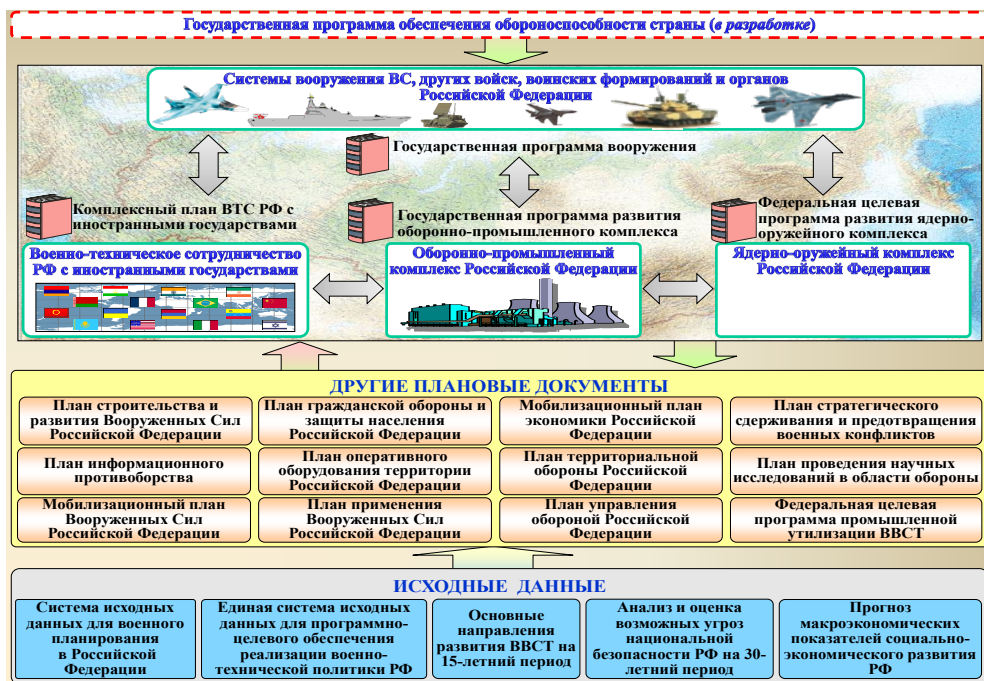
Государственная программа обеспечения обороноспособности страны (в разработке)

Системы вооружения ВС, других войск, воинских формирований и органов Российской Федерации

Государственная программа вооружения

Комплексный план ВТС РФ с иностранными государствами

Государственная программа развития оборонно-промышленного комплекса

Федеральная целевая программа развития ядерно-оружейного комплекса

Военно-техническое сотрудничество РФ с иностранными государствами

Оборонно-промышленный комплекс Российской Федерации

Ядерно-оружейный комплекс Российской Федерации

ДРУГИЕ ПЛАНОВЫЕ ДОКУМЕНТЫ

| План строительства и развития Вооруженных Сил Российской Федерации | План гражданской обороны и защиты населения Российской Федерации | Мобилизационный план экономики Российской Федерации | План стратегического сдерживания и предотвращения военных конфликтов |
|---|---|---|---|
| План информационного противоборства | План оперативного оборудования территории Российской Федерации | План территориальной обороны Российской Федерации | План проведения научных исследований в области обороны |
| Мобилизационный план Вооруженных Сил Российской Федерации | План применения Вооруженных Сил Российской Федерации | План управления обороной Российской Федерации | Федеральная целевая программа промышленной утилизации ВВСТ |

ИСХОДНЫЕ ДАННЫЕ

| Система исходных данных для военного планирования в Российской Федерации | Единая система исходных данных для программно-целевого обеспечения реализации военно-технической политики РФ | Основные направления развития ВВСТ на 15-летний период | Анализ и оценка возможных угроз национальной безопасности РФ на 30-летний период | Прогноз макроэкономических показателей социально-экономического развития РФ |
|---|---|---|---|---|